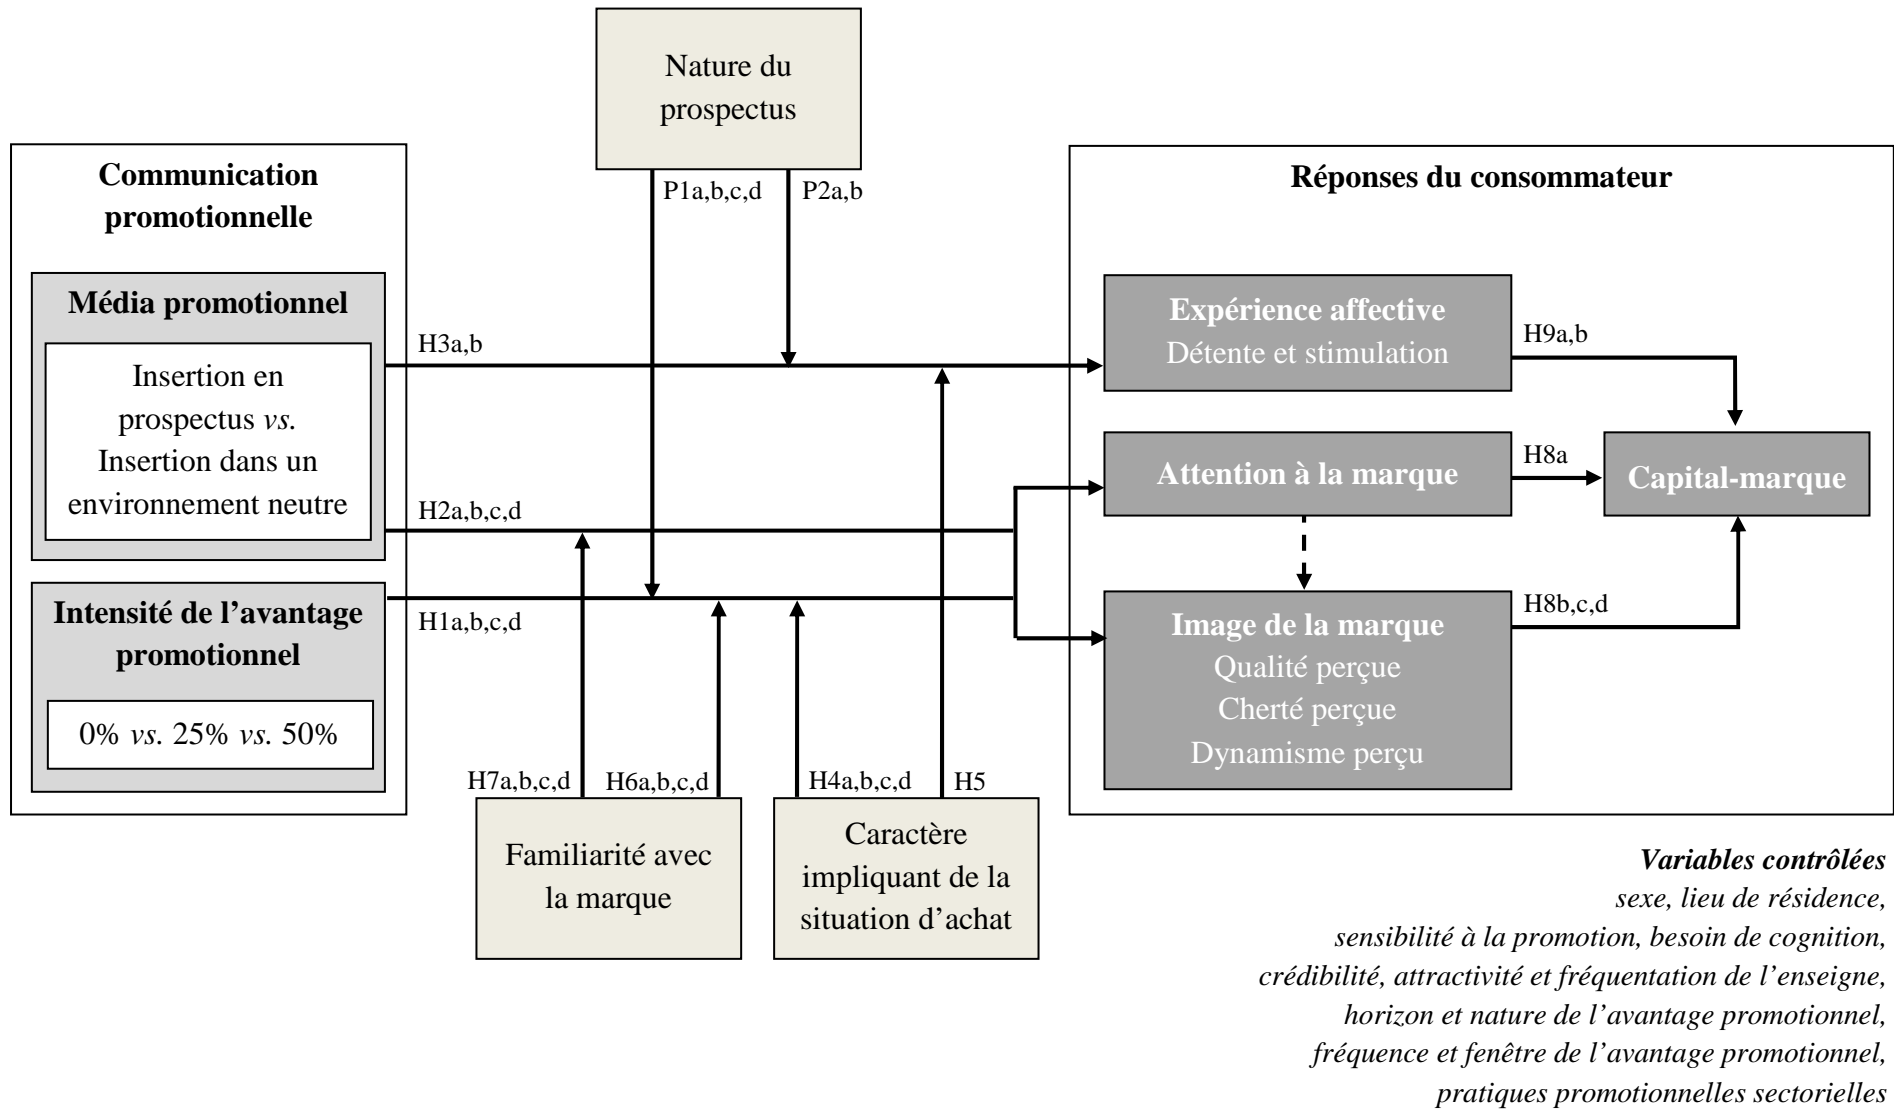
Nature du prospectus

Communication promotionnelle

Média promotionnel

Insertion en prospectus *vs.* Insertion dans un environnement neutre

Intensité de l'avantage promotionnel

0% *vs.* 25% *vs.* 50%

P1a,b,c,d

P2a,b

H3a,b

H2a,b,c,d

H1a,b,c,d

Réponses du consommateur

Expérience affective
Détente et stimulation

H9a,b

Attention à la marque

H8a

Capital-marque

Image de la marque
Qualité perçue
Cherté perçue
Dynamisme perçu

H8b,c,d

H7a,b,c,d

H6a,b,c,d

H4a,b,c,d

H5

Familiarité avec la marque

Caractère impliquant de la situation d'achat

*Variables contrôlées*
*sexe, lieu de résidence,*
*sensibilité à la promotion, besoin de cognition,*
*crédibilité, attractivité et fréquentation de l'enseigne,*
*horizon et nature de l'avantage promotionnel,*
*fréquence et fenêtre de l'avantage promotionnel,*
*pratiques promotionnelles sectorielles*